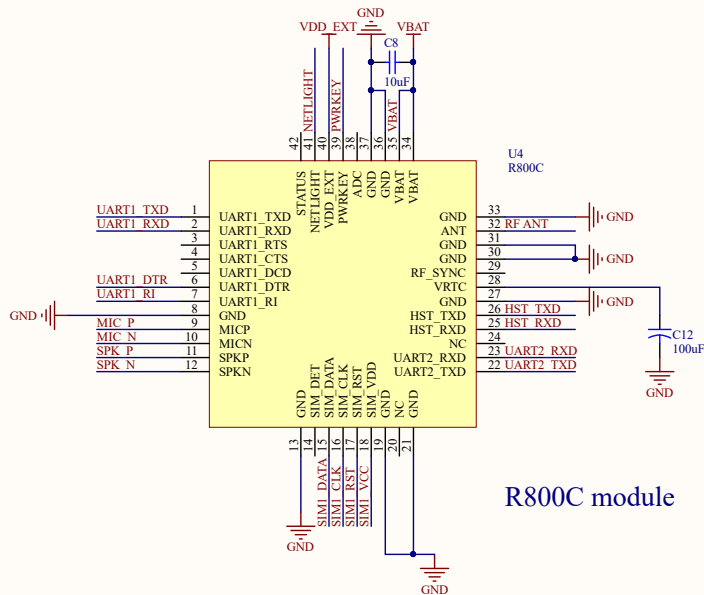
GND
VDD_EXT
VBAT
C8
10uF
NETLIGHT
PWRKEY
VBAT
42
41
40
39
38
37
36
35
34
STATUS
NETLIGHT
VDD_EXT
PWRKEY
ADC
GND
GND
VBAT
VBAT
U4
R800C

UART1_TXD 1 UART1_TXD
UART1_RXD 2 UART1_RXD
3 UART1_RTS
4 UART1_CTS
5 UART1_DCD
UART1_DTR 6 UART1_DTR
UART1_RI 7 UART1_RI
GND 8 GND
MIC_P 9 MICP
MIC_N 10 MICN
SPK_P 11 SPKP
SPK_N 12 SPKN

GND 33 GND
ANT 32 RF_ANT
GND 31
GND 30 GND
RF_SYNC 29
VRTC 28
GND 27 GND
HST_TXD 26 HST_TXD
HST_RXD 25 HST_RXD
NC 24
UART2_RXD 23 UART2_RXD
UART2_TXD 22 UART2_TXD

C12
100uF
GND

GND
SIM_DET
SIM_DATA
SIM_CLK
SIM_RST
SIM_VDD
GND
NC
GND
13
14
15
16
17
18
19
20
21
SIM1_DATA
SIM1_CLK
SIM1_RST
SIM1_VCC
GND
GND

R800C module